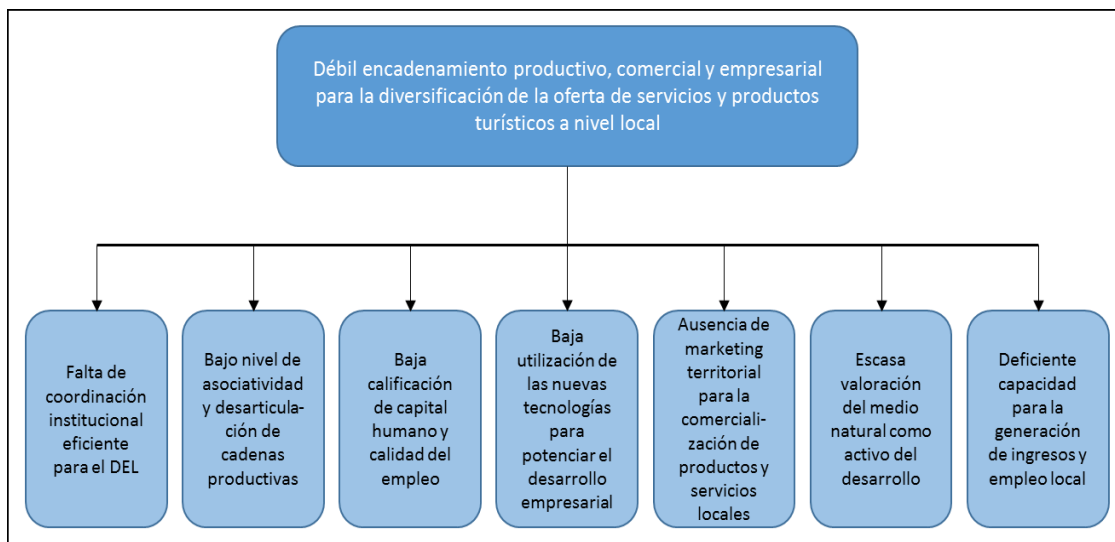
Débil encadenamiento productivo, comercial y empresarial para la diversificación de la oferta de servicios y productos turísticos a nivel local

Falta de coordinación institucional eficiente para el DEL

Bajo nivel de asociatividad y desarticulación de cadenas productivas

Baja calificación de capital humano y calidad del empleo

Baja utilización de las nuevas tecnologías para potenciar el desarrollo empresarial

Ausencia de marketing territorial para la comercialización de productos y servicios locales

Escasa valoración del medio natural como activo del desarrollo

Deficiente capacidad para la generación de ingresos y empleo local